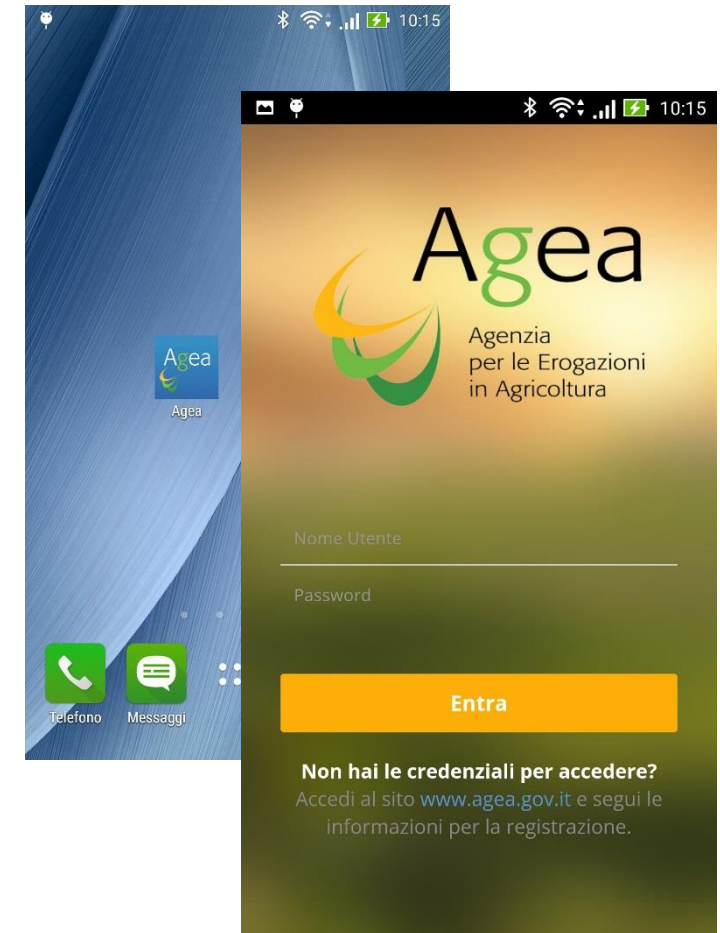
10:15

Agea
Agea

Telefono
Messaggi

10:15

Agea
Agenzia
per le Erogazioni
in Agricoltura

Nome Utente

Password

Entra

Non hai le credenziali per accedere?
Accedi al sito www.agea.gov.it e segui le informazioni per la registrazione.